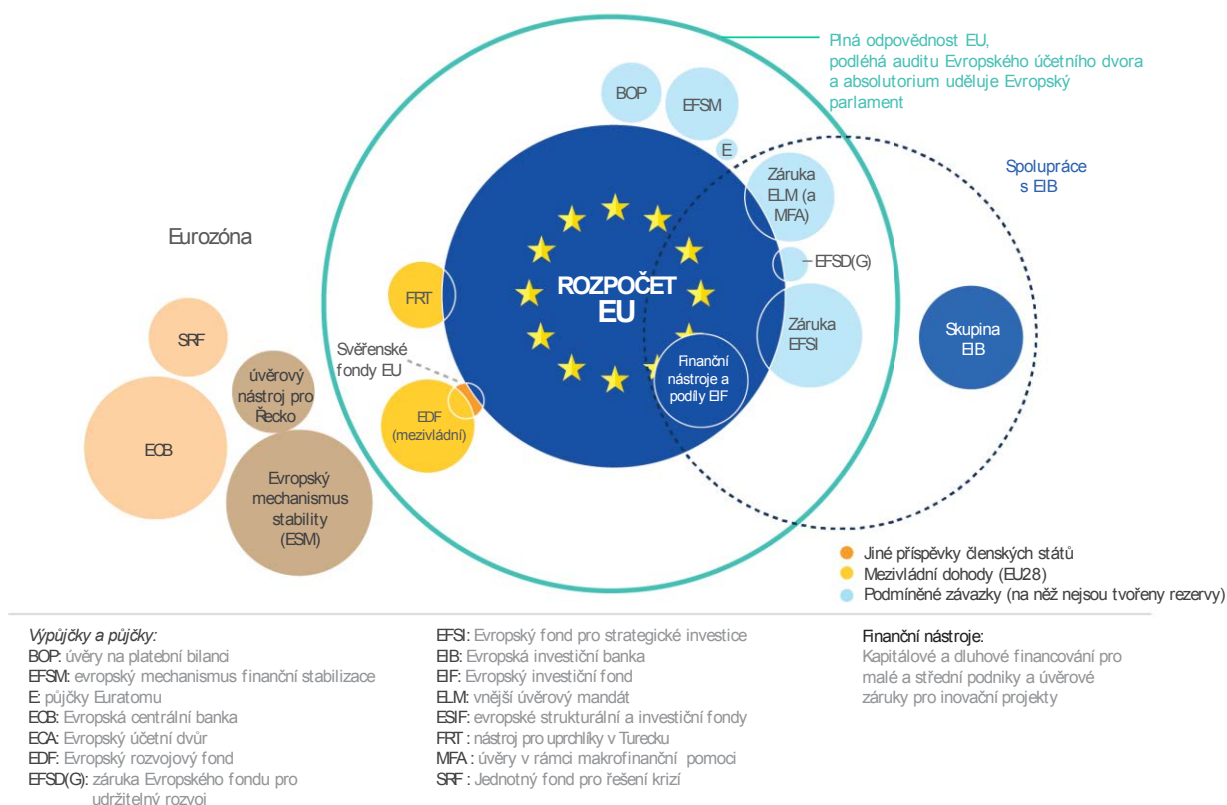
Plná odpovědnost EU, podléhá auditu Evropského účetního dvora a absolutorium uděluje Evropský parlament

BOP
EFSM
E
Záruka ELM (a MFA)
Spolupráce s EIB
EFSD(G)
Eurozóna
FRT
ROZPOČET EU
Záruka EFSI
Skupina EIB
SRF
úvěrový nástroj pro Řecko
Svěřenské fondy EU
Finanční nástroje a podíly EIF
EDF (mezivládní)
ECB
Evropský mechanismus stability (ESM)

Jiné příspěvky členských států
Mezivládní dohody (EU28)
Podmíněné závazky (na něž nejsou tvořeny rezervy)

Výpůjčky a půjčky:
BOP: úvěry na platební bilanci
EFSM: evropský mechanismus finanční stabilizace
E: půjčky Euratomu
ECB: Evropská centrální banka
ECA: Evropský účetní dvůr
EDF: Evropský rozvojový fond
EFSD(G): záruka Evropského fondu pro udržitelný rozvoj

EFSI: Evropský fond pro strategické investice
EIB: Evropská investiční banka
EIF: Evropský investiční fond
ELM: vnější úvěrový mandát
ESIF: evropské strukturální a investiční fondy
FRT : nástroj pro uprchlíky v Turecku
MFA : úvěry v rámci makrofinanční pomoci
SRF : Jednotný fond pro řešení krizí

Finanční nástroje:
Kapitálové a dluhové financování pro malé a střední podniky a úvěrové záruky pro inovační projekty